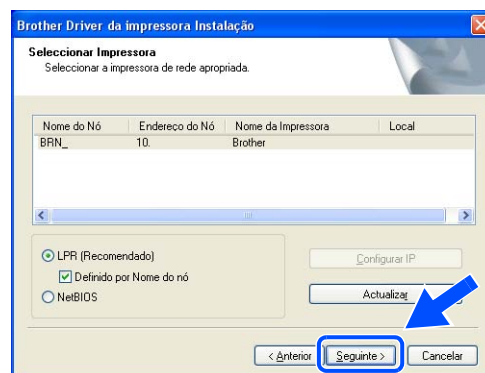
Brother Driver da impressora Instalação

Seleccionar Impressora
Seleccionar a impressora de rede apropriada.

| Nome do Nó | Endereço do Nó | Nome da Impressora | Local |
|---|---|---|---|
| BRN_ | 10. | Brother | |

LPR (Recomendado)
Definido por Nome do nó
NetBIOS

Configurar IP
Actualizar

< Anterior
Seguinte >
Cancelar